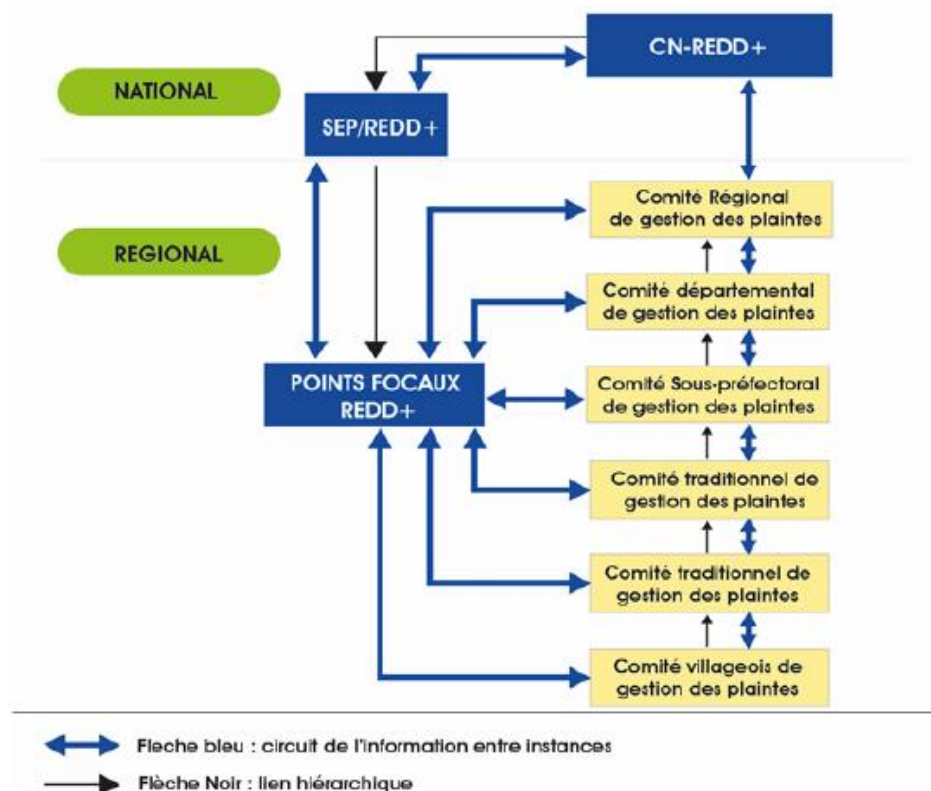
CN-REDD+

NATIONAL

SEP/REDD+

REGIONAL

Comité Régional de gestion des plaintes

Comité départemental de gestion des plaintes

POINTS FOCAUX REDD+

Comité Sous-préfectoral de gestion des plaintes

Comité traditionnel de gestion des plaintes

Comité traditionnel de gestion des plaintes

Comité villageois de gestion des plaintes

Fleche bleu : circuit de l'information entre instances

Flèche Noir : lien hiérarchique